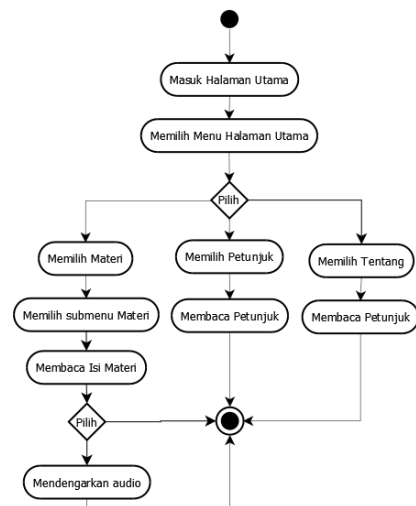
Masuk Halaman Utama

Memilih Menu Halaman Utama

Pilih

Memilih Materi

Memilih Petunjuk

Memilih Tentang

Memilih submenu Materi

Membaca Petunjuk

Membaca Petunjuk

Membaca Isi Materi

Pilih

Mendengarkan audio